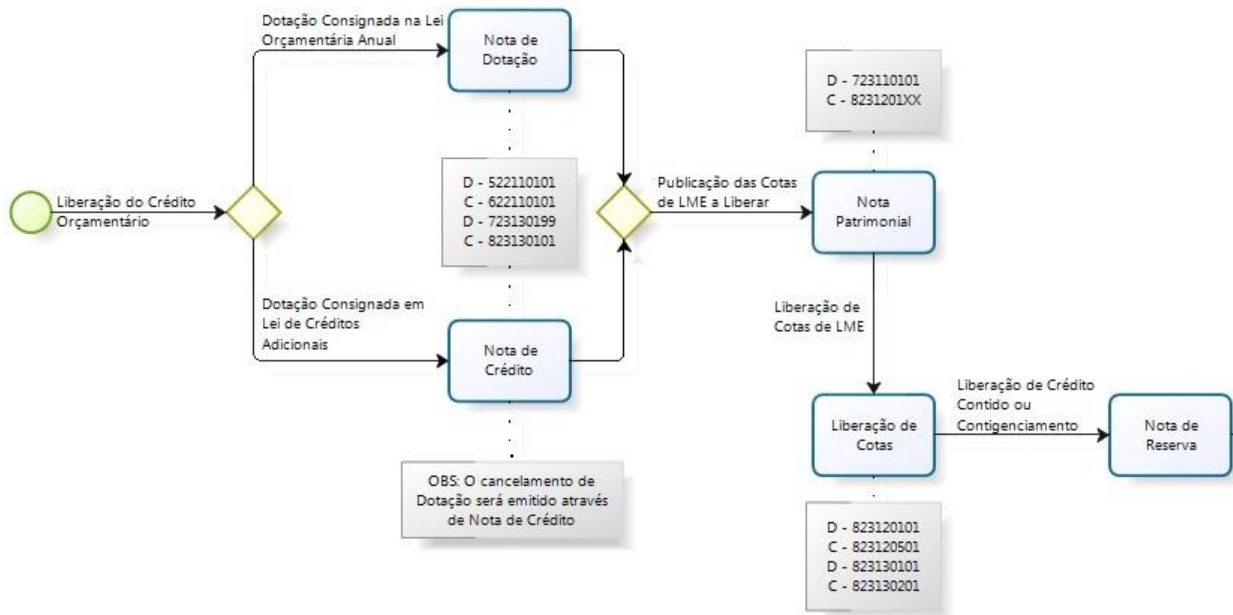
Liberação do Crédito Orçamentário

Dotação Consignada na Lei Orçamentária Anual

Nota de Dotação

D - 522110101
C - 622110101
D - 723130199
C - 823130101

Dotação Consignada em Lei de Créditos Adicionais

Nota de Crédito

OBS: O cancelamento de Dotação será emitido através de Nota de Crédito

Publicação das Cotas de LME a Liberar

D - 723110101
C - 8231201XX

Nota Patrimonial

Liberação de Cotas de LME

Liberação de Cotas

D - 823120101
C - 823120501
D - 823130101
C - 823130201

Liberação de Crédito Contido ou Contigenciamento

Nota de Reserva